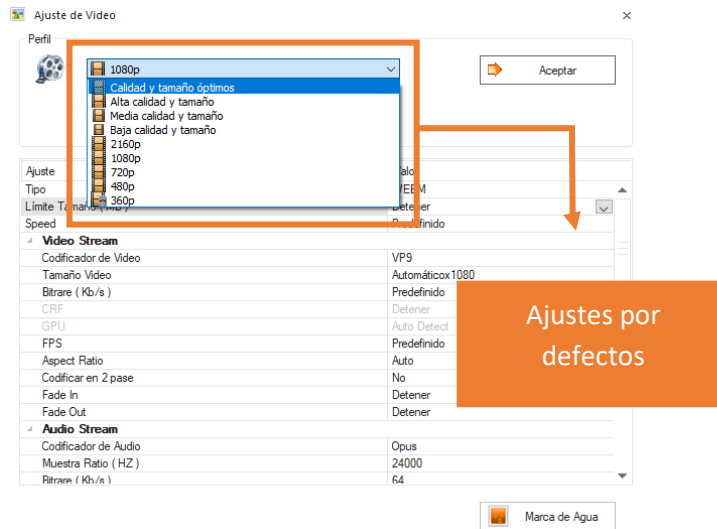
Ajuste de Video

Perfil

1080p

Calidad y tamaño óptimos
Alta calidad y tamaño
Media calidad y tamaño
Baja calidad y tamaño
2160p
1080p
720p
480p
360p

Aceptar

| Ajuste | Valo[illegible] |
|---|---|
| Tipo | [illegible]EBM |
| Límite Tama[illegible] | Detener |
| Speed | Predefinido |
| Video Stream | |
| Codificador de Video | VP9 |
| Tamaño Video | Automáticox1080 |
| Bitrare ( Kb/s ) | Predefinido |
| CRF | Detener |
| GPU | Auto Detect |
| FPS | Predefinido |
| Aspect Ratio | Auto |
| Codificar en 2 pase | No |
| Fade In | Detener |
| Fade Out | Detener |
| Audio Stream | |
| Codificador de Audio | Opus |
| Muestra Ratio ( HZ ) | 24000 |
| Bitrare ( Kb/s ) | 64 |

Ajustes por defectos

Marca de Agua